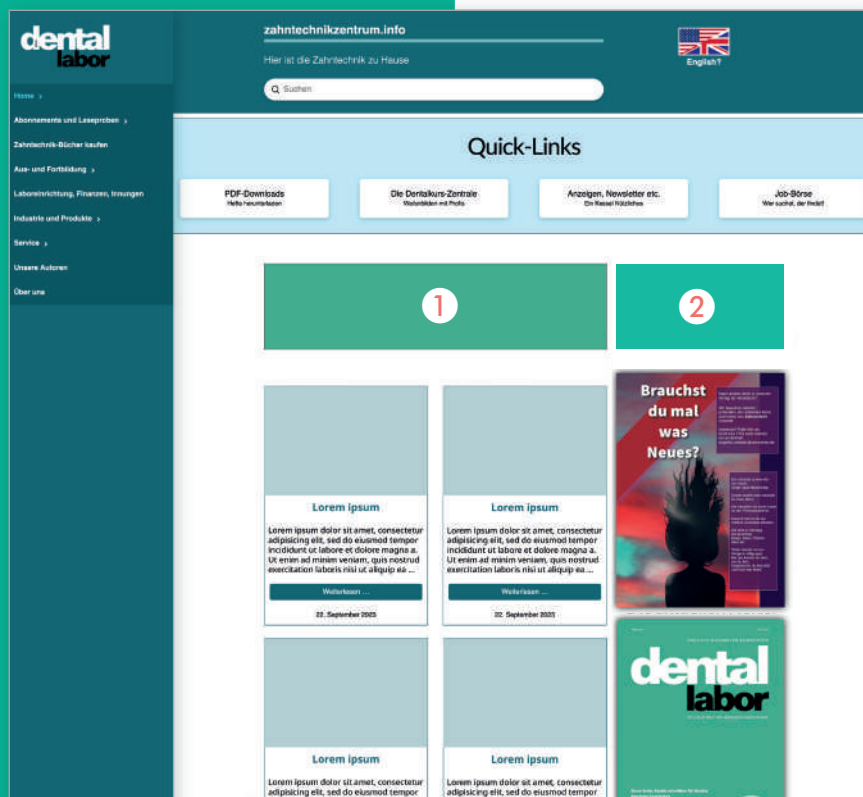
dental labor

Home ›
Abonnements und Leseproben ›
Zahntechnik-Bücher kaufen
Aus- und Fortbildung ›
Laboreinrichtung, Finanzen, Innungen
Industrie und Produkte ›
Service ›
Unsere Autoren
Über uns

zahntechnikzentrum.info
Hier ist die Zahntechnik zu Hause
Suchen
English?

Quick-Links

PDF-Downloads
Hefte herunterladen

Die Dentalkurs-Zentrale
Weiterbilden mit Profis

Anzeigen, Newsletter etc.
Ein Kessel Nützliches

Job-Börse
Wer sucht, der findet!

1

2

Lorem ipsum
Lorem ipsum dolor sit amet, consectetur adipisicing elit, sed do eiusmod tempor incididunt ut labore et dolore magna a. Ut enim ad minim veniam, quis nostrud exercitation laboris nisi ut aliquip ea ...
Weiterlesen ...
22. September 2023

Lorem ipsum
Lorem ipsum dolor sit amet, consectetur adipisicing elit, sed do eiusmod tempor incididunt ut labore et dolore magna a. Ut enim ad minim veniam, quis nostrud exercitation laboris nisi ut aliquip ea ...
Weiterlesen ...
22. September 2023

Brauchst du mal was Neues?

dental labor

Lorem ipsum
Lorem ipsum dolor sit amet, consectetur adipisicing elit, sed do eiusmod tempor

Lorem ipsum
Lorem ipsum dolor sit amet, consectetur adipisicing elit, sed do eiusmod tempor